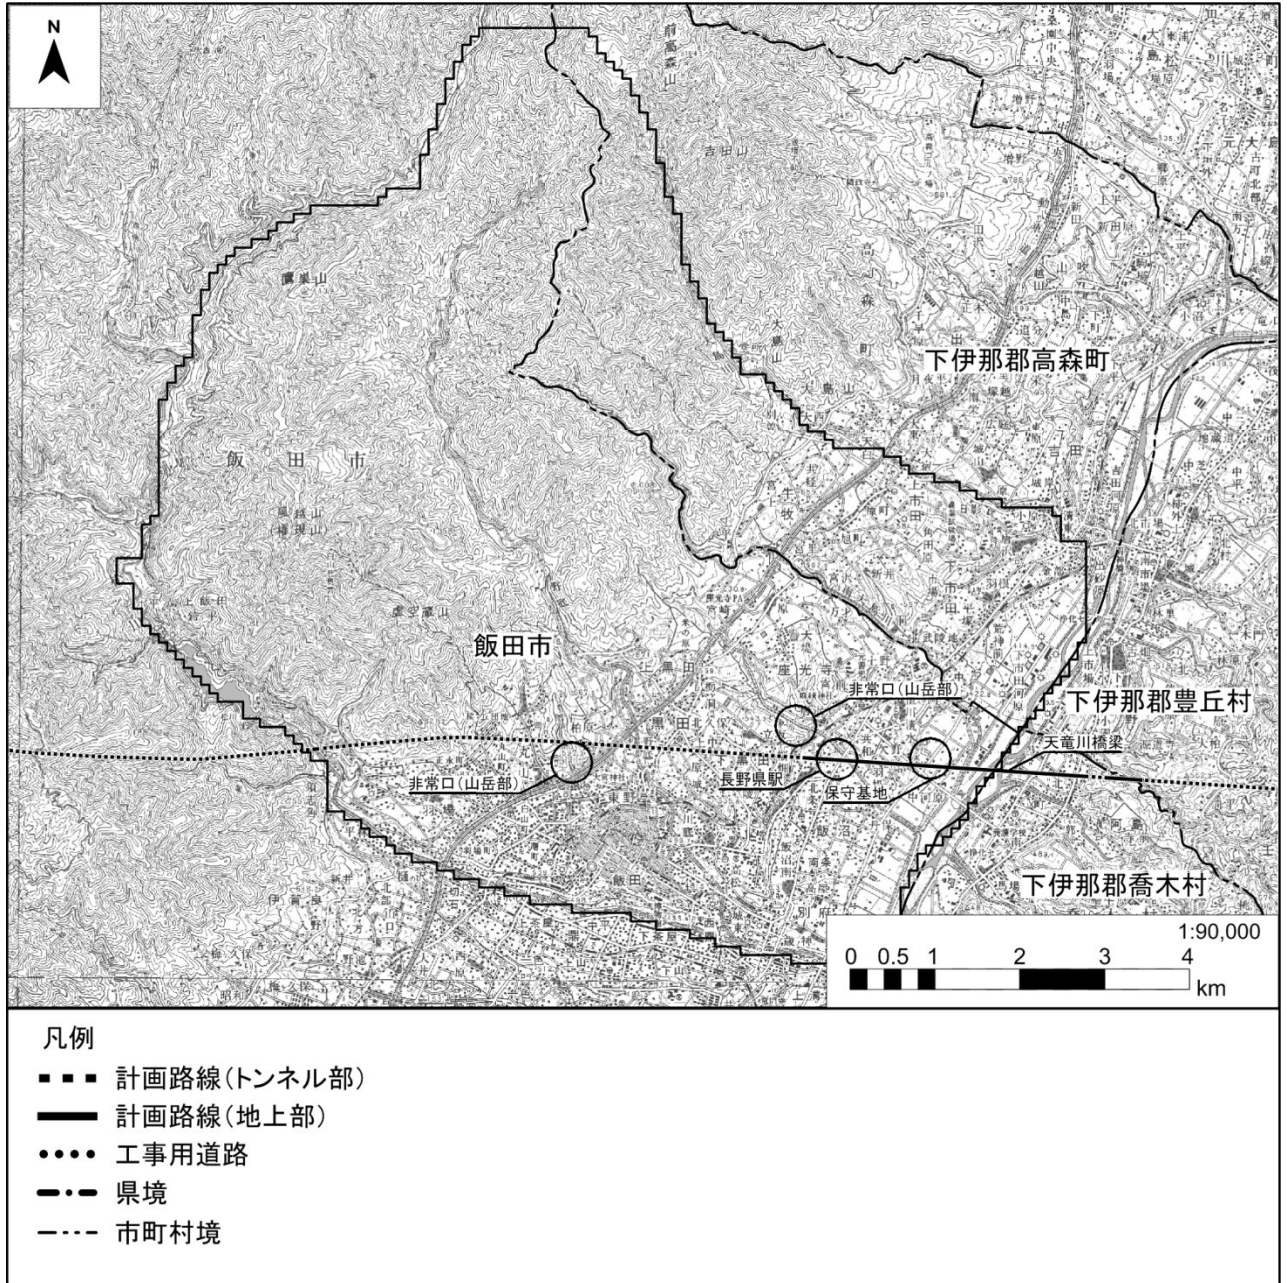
N

下伊那郡高森町

飯田市

飯田市

非常口(山岳部)

下伊那郡豊丘村

天竜川橋梁

非常口(山岳部)

長野県駅

保守基地

下伊那郡喬木村

1:90,000

0 0.5 1 2 3 4 km

凡例
計画路線(トンネル部)
計画路線(地上部)
工事用道路
県境
市町村境